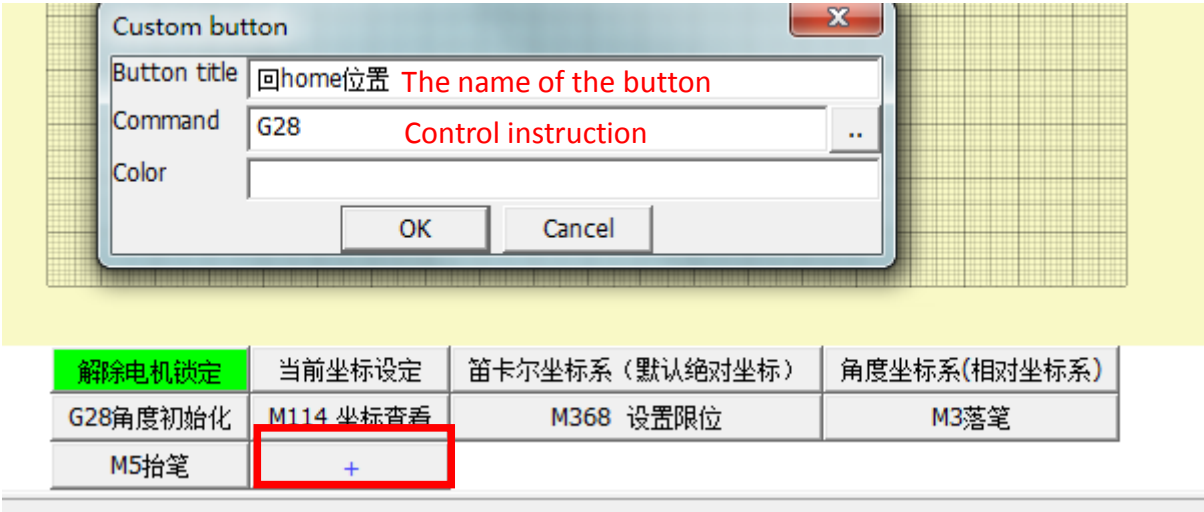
Custom button

Button title 回home位置 The name of the button

Command G28 Control instruction ..

Color

OK Cancel

解除电机锁定 当前坐标设定 笛卡尔坐标系（默认绝对坐标） 角度坐标系(相对坐标系)

G28角度初始化 M114 坐标查看 M368 设置限位 M3落笔

M5抬笔 +